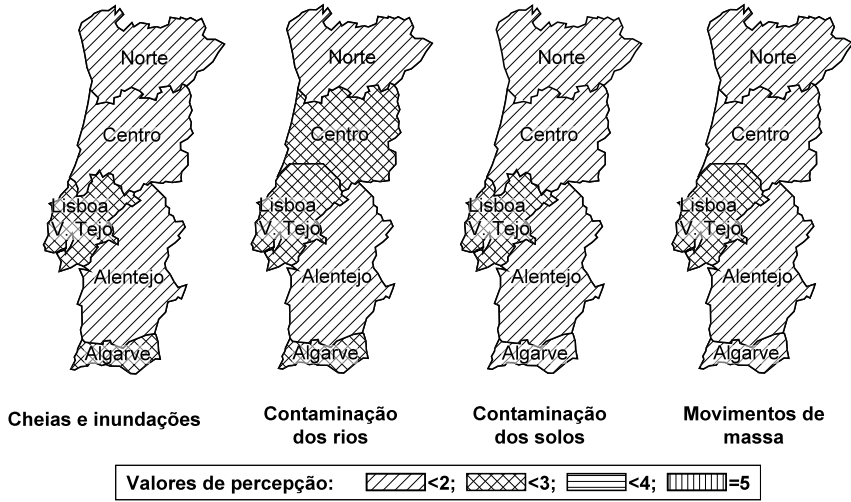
Norte
Centro
Lisboa
V. Tejo
Alentejo
Algarve

Cheias e inundações

Norte
Centro
Lisboa
V. Tejo
Alentejo
Algarve

Contaminação dos rios

Norte
Centro
Lisboa
V. Tejo
Alentejo
Algarve

Contaminação dos solos

Norte
Centro
Lisboa
V. Tejo
Alentejo
Algarve

Movimentos de massa

Valores de percepção: <2; <3; <4; =5